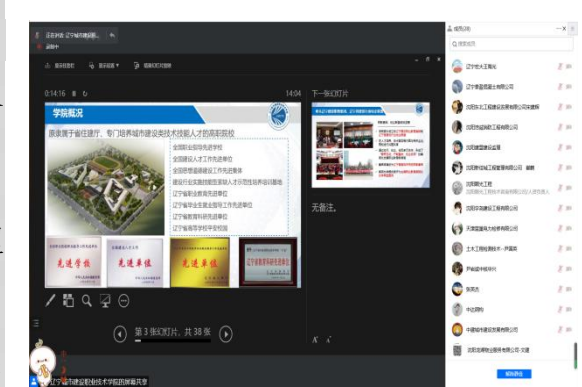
正在讲话: 辽宁城市建设职...

录制中

0:14:16

14:04

下一张幻灯片

学院概况

隶属于省住建厅，专门培养城市建设类技术技能人才的高职院校

全国职业指导先进学校

全国就业人才工作先进单位

全国思想道德建设先进集体

建设行业实施技能型紧缺人才示范性培养培训基地

辽宁省职业教育先进单位

辽宁省毕业生就业指导工作先进单位

辽宁省教育科研先进单位

辽宁省高等学校平安校园

先进学校

先进集体

先进单位

无备注。

第 3 张幻灯片，共 38 张

成员(59)

搜索成员

辽宁佳大工程处

沈阳市第三建筑工程有限公司

沈阳三木房地产开发有限公司

沈阳建设监理

沈阳市建筑设计院

沈阳嘉大工程

沈阳华润建筑工程有限公司

天津建设工程

土木工程检测技术

严格监理

张凤杰

中北网络

中建城市建设发展有限公司

沈阳龙腾物业服务有限公司

辽宁城市建设职业技术学院的屏幕共享